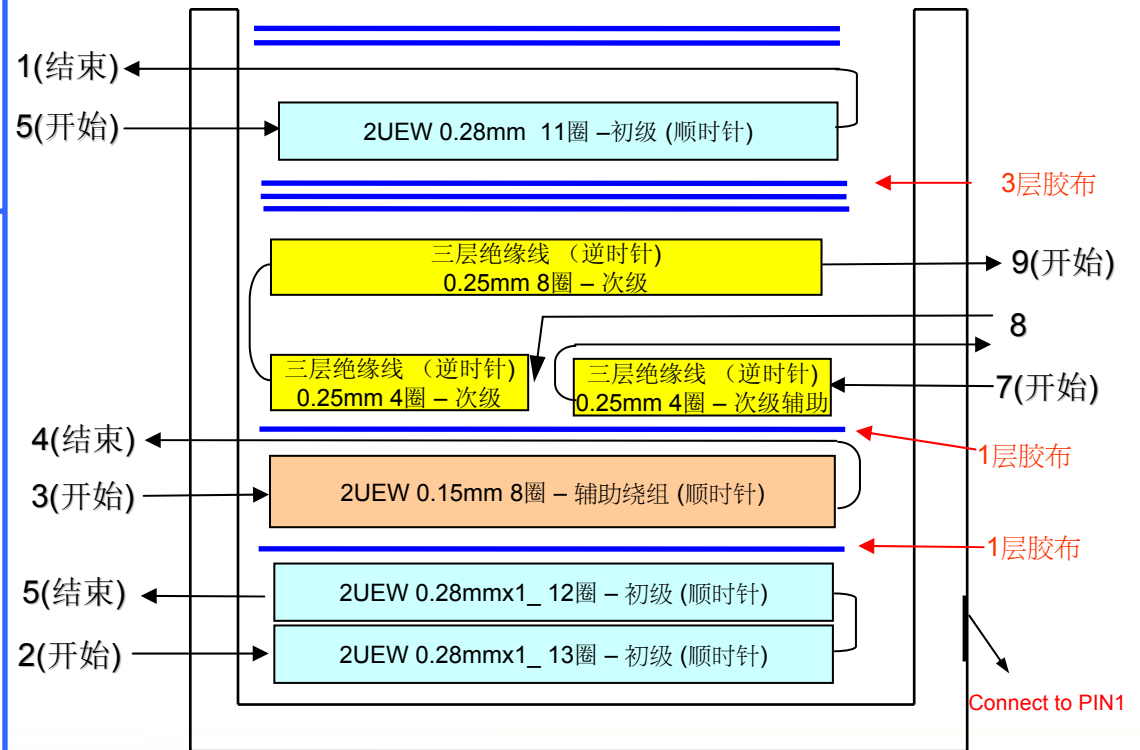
1(结束)

5(开始)

2UEW 0.28mm 11圈 –初级 (顺时针)

3层胶布

三层绝缘线 （逆时针）
0.25mm 8圈 – 次级

9(开始)

8

三层绝缘线 （逆时针）
0.25mm 4圈 – 次级

三层绝缘线 （逆时针）
0.25mm 4圈 – 次级辅助

7(开始)

4(结束)

1层胶布

3(开始)

2UEW 0.15mm 8圈 – 辅助绕组 (顺时针)

1层胶布

5(结束)

2UEW 0.28mmx1_ 12圈 – 初级 (顺时针)

2(开始)

2UEW 0.28mmx1_ 13圈 – 初级 (顺时针)

Connect to PIN1